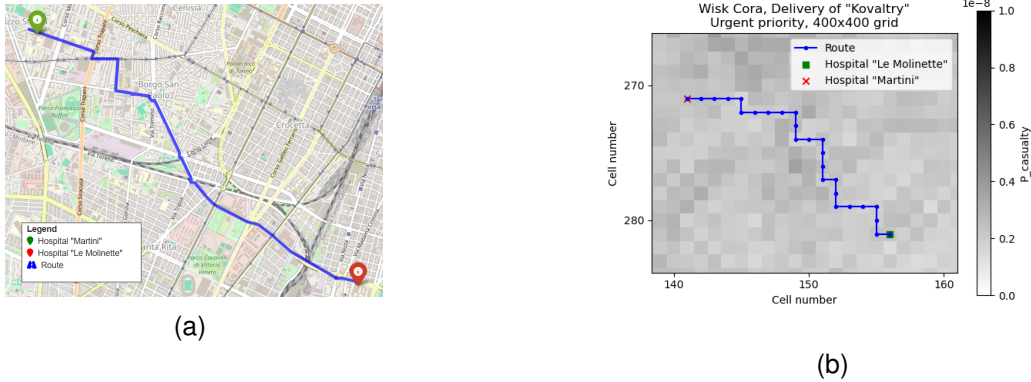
Cenisia
Corso Peschiera
Borgo San Paolo
Cenisia
Parco Francesco Ruffini
Politecnico di Torino
Crocetta
Santa Rita
Parco Cavalieri di Vittorio Veneto
Legend
Hospital "Martini"
Hospital "Le Molinette"
Route
(a)

Wisk Cora, Delivery of "Kovaltry"
Urgent priority, 400x400 grid
Route
Hospital "Le Molinette"
Hospital "Martini"
Cell number
270
280
140
150
160
Cell number
1e−8
1.0
0.8
0.6
0.4
0.2
0.0
P_casualty
(b)